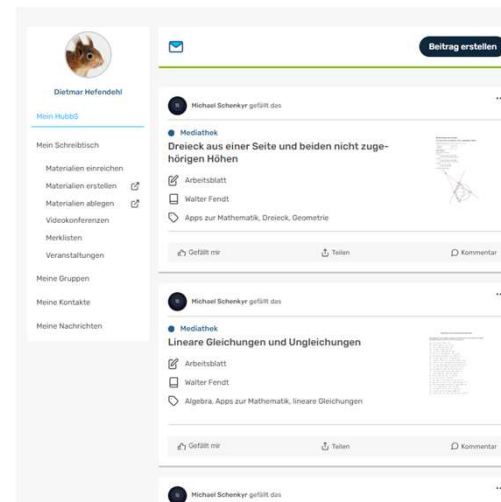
Dietmar Hefendehl

Mein HubbS

Mein Schreibtisch

Materialien einreichen

Materialien erstellen

Materialien ablegen

Videokonferenzen

Merklisten

Veranstaltungen

Meine Gruppen

Meine Kontakte

Meine Nachrichten

Beitrag erstellen

Michael Schenkyr gefällt das

Mediathek

Dreieck aus einer Seite und beiden nicht zugehörigen Höhen

Arbeitsblatt

Walter Fendt

Apps zur Mathematik, Dreieck, Geometrie

Gefällt mir

Teilen

Kommentar

Michael Schenkyr gefällt das

Mediathek

Lineare Gleichungen und Ungleichungen

Arbeitsblatt

Walter Fendt

Algebra, Apps zur Mathematik, lineare Gleichungen

Gefällt mir

Teilen

Kommentar

Michael Schenkyr gefällt das